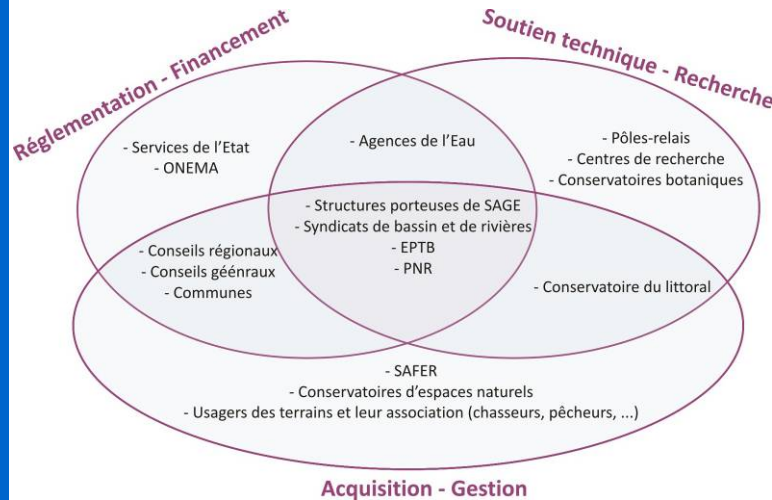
Réglementation - Financement

Soutien technique - Recherche

- Services de l'Etat
- ONEMA

- Agences de l'Eau

- Pôles-relais
- Centres de recherche
- Conservatoires botaniques

- Structures porteuses de SAGE
- Syndicats de bassin et de rivières
- EPTB
- PNR

- Conseils régionaux
- Conseils géénraux
- Communes

- Conservatoire du littoral

- SAFER
- Conservatoires d'espaces naturels
- Usagers des terrains et leur association (chasseurs, pêcheurs, ...)

Acquisition - Gestion